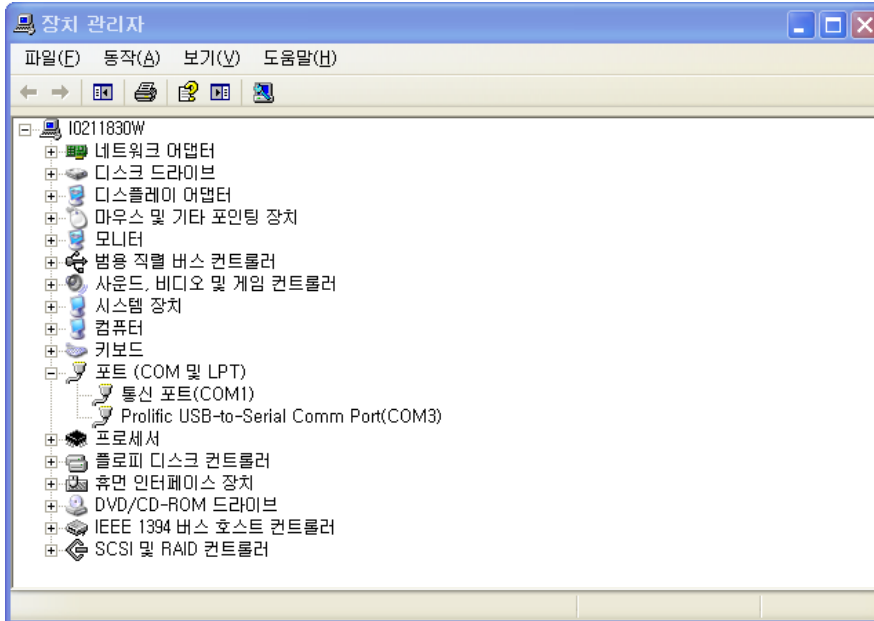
장치 관리자

파일(F) 동작(A) 보기(V) 도움말(H)

I0211830W
네트워크 어댑터
디스크 드라이브
디스플레이 어댑터
마우스 및 기타 포인팅 장치
모니터
범용 직렬 버스 컨트롤러
사운드, 비디오 및 게임 컨트롤러
시스템 장치
컴퓨터
키보드
포트 (COM 및 LPT)
통신 포트(COM1)
Prolific USB-to-Serial Comm Port(COM3)
프로세서
플로피 디스크 컨트롤러
휴먼 인터페이스 장치
DVD/CD-ROM 드라이브
IEEE 1394 버스 호스트 컨트롤러
SCSI 및 RAID 컨트롤러